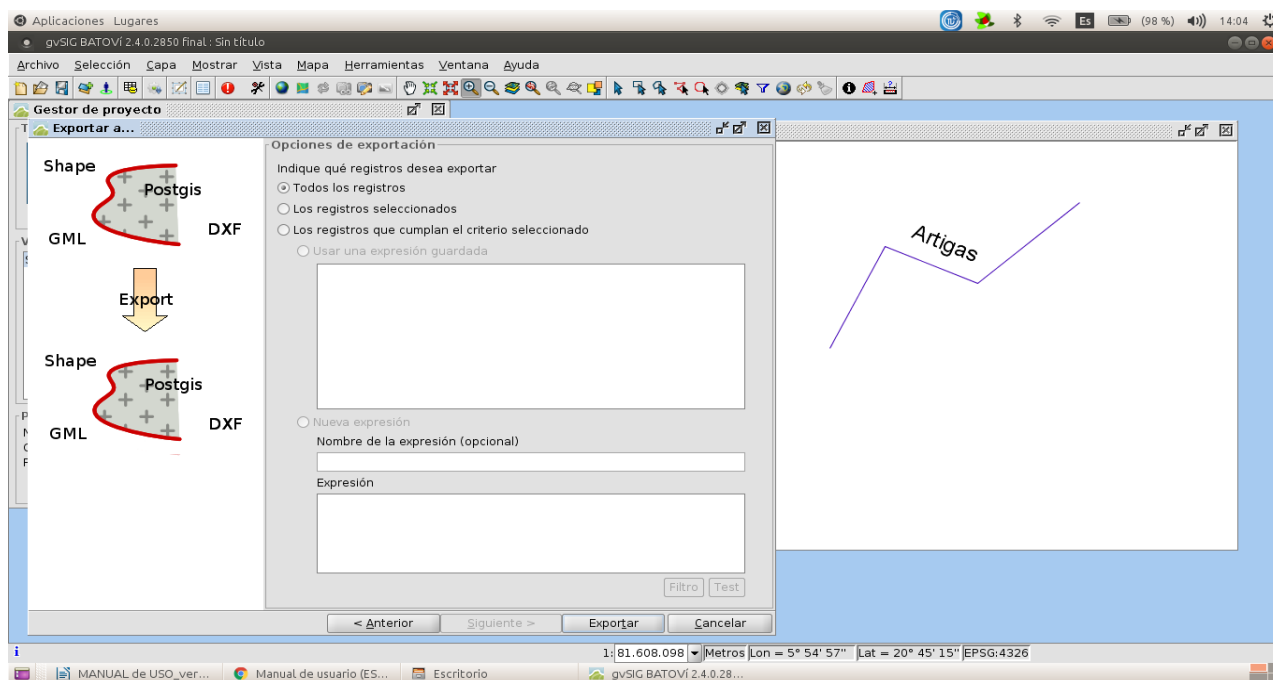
Aplicaciones Lugares

Es (98 %) 14:04

gvSIG BATOVÍ 2.4.0.2850 final : Sin título

Archivo Selección Capa Mostrar Vista Mapa Herramientas Ventana Ayuda

Gestor de proyecto

Exportar a...

Shape
Postgis
GML
DXF
Export
Shape
Postgis
GML
DXF

Opciones de exportación

Indique qué registros desea exportar

Todos los registros

Los registros seleccionados

Los registros que cumplan el criterio seleccionado

Usar una expresión guardada

Nueva expresión

Nombre de la expresión (opcional)

Expresión

Filtro Test

< Anterior Siguiente > Exportar Cancelar

Artigas

1: 81.608.098 Metros Lon = 5° 54' 57" Lat = 20° 45' 15" EPSG:4326

MANUAL de USO_ver... Manual de usuario (ES... Escritorio gvSIG BATOVÍ 2.4.0.28...